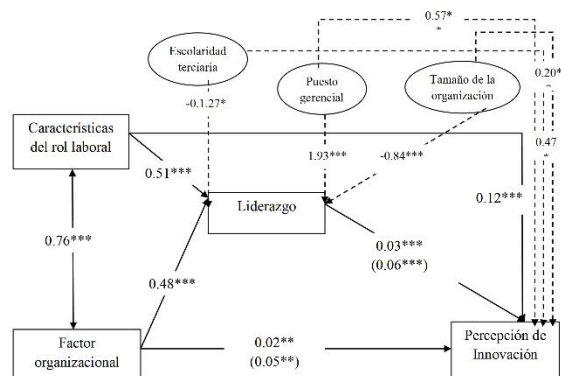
0.57*
*

Escolaridad terciaria

Puesto gerencial

Tamaño de la organización

0.20*
*

-0.1.27*

Características del rol laboral

1.93***

-0.84***

0.47
*

0.51***

Liderazgo

0.12***

0.76***

0.03***
(0.06***)

0.48***

Factor organizacional

0.02**
(0.05**)

Percepción de Innovación